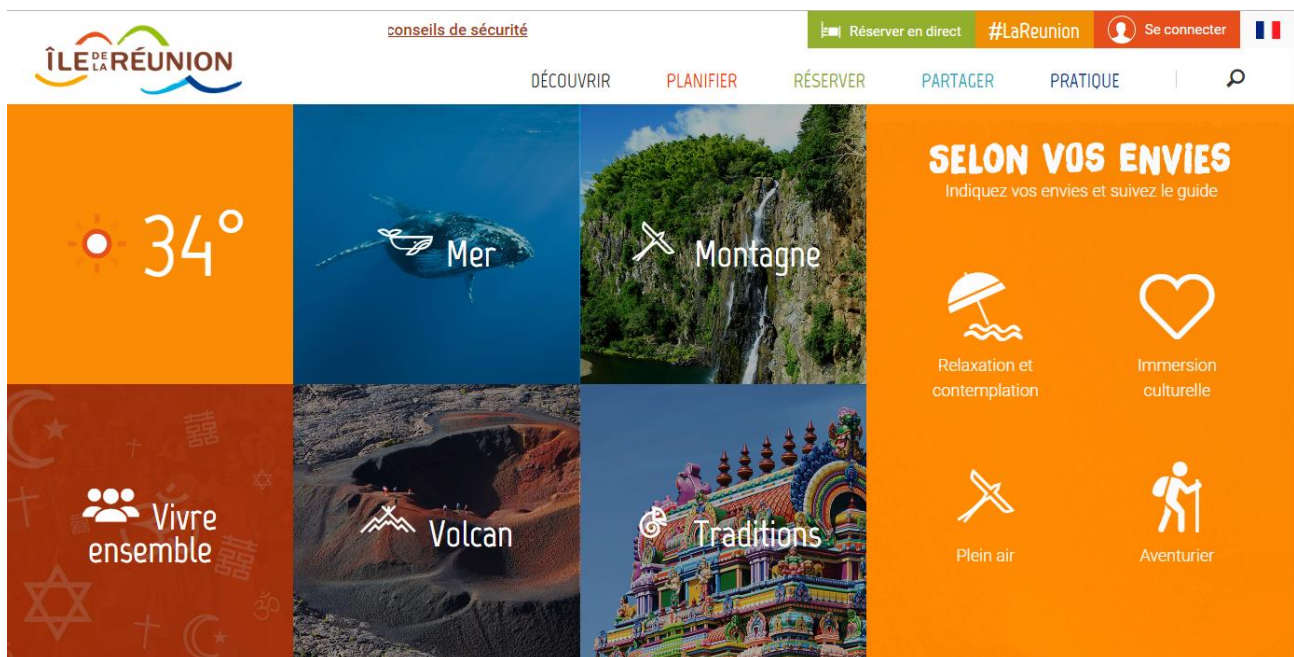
ÎLE DE LA RÉUNION

conseils de sécurité

Réserver en direct #LaReunion Se connecter

DÉCOUVRIR PLANIFIER RÉSERVER PARTAGER PRATIQUE

34°

Mer

Montagne

SELON VOS ENVIES
Indiquez vos envies et suivez le guide

Relaxation et contemplation

Immersion culturelle

Vivre ensemble

Volcan

Traditions

Plein air

Aventurier